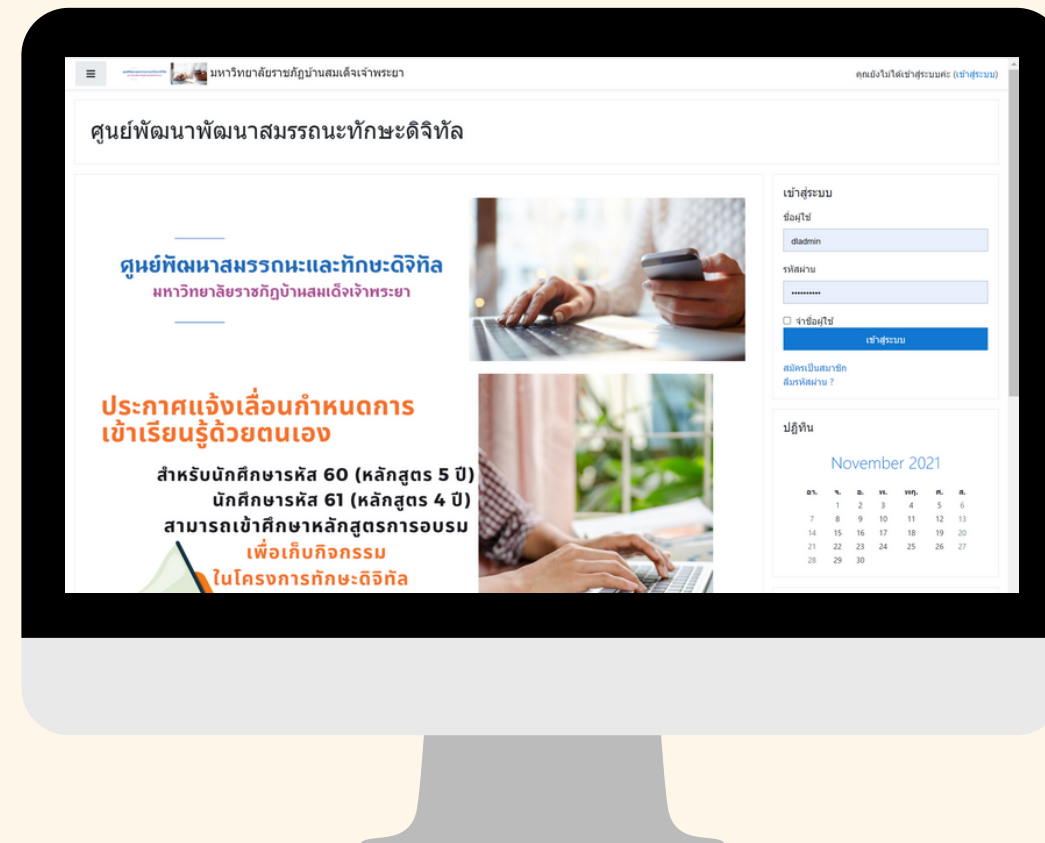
มหาวิทยาลัยราชภัฏบ้านสมเด็จเจ้าพระยา

คุณยังไม่ได้เข้าสู่ระบบค่ะ (เข้าสู่ระบบ)

ศูนย์พัฒนาพัฒนาสมรรถนะทักษะดิจิทัล

ศูนย์พัฒนาสมรรถนะและทักษะดิจิทัล
มหาวิทยาลัยราชภัฏบ้านสมเด็จเจ้าพระยา

ประกาศแจ้งเลื่อนกำหนดการเข้าเรียนรู้ด้วยตนเอง

สำหรับนักศึกษารหัส 60 (หลักสูตร 5 ปี)
นักศึกษารหัส 61 (หลักสูตร 4 ปี)
สามารถเข้าศึกษาหลักสูตรการอบรม
เพื่อเก็บกิจกรรม
ในโครงการทักษะดิจิทัล

เข้าสู่ระบบ
ชื่อผู้ใช้
dladmin
รหัสผ่าน
••••••••••
จำชื่อผู้ใช้
เข้าสู่ระบบ
สมัครเป็นสมาชิก
ลืมรหัสผ่าน ?

ปฏิทิน

November 2021

| อา. | จ. | อ. | พ. | พฤ. | ศ. | ส. |
|---|---|---|---|---|---|---|
| | 1 | 2 | 3 | 4 | 5 | 6 |
| 7 | 8 | 9 | 10 | 11 | 12 | 13 |
| 14 | 15 | 16 | 17 | 18 | 19 | 20 |
| 21 | 22 | 23 | 24 | 25 | 26 | 27 |
| 28 | 29 | 30 | | | | |